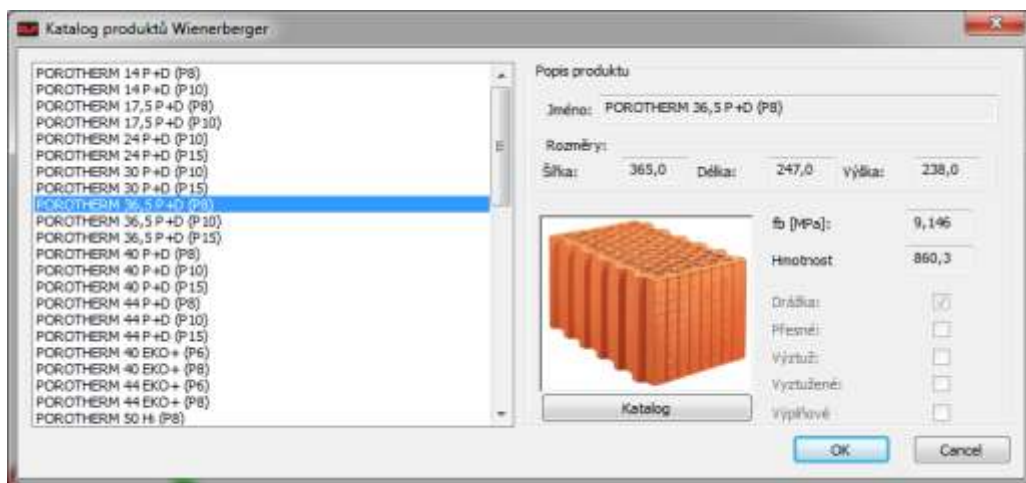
Katalog produktů Wienerberger

POROTHERM 14 P+D (P8)
POROTHERM 14 P+D (P10)
POROTHERM 17,5 P+D (P8)
POROTHERM 17,5 P+D (P10)
POROTHERM 24 P+D (P10)
POROTHERM 24 P+D (P15)
POROTHERM 30 P+D (P10)
POROTHERM 30 P+D (P15)
POROTHERM 36,5 P+D (P8)
POROTHERM 36,5 P+D (P10)
POROTHERM 36,5 P+D (P15)
POROTHERM 40 P+D (P8)
POROTHERM 40 P+D (P10)
POROTHERM 40 P+D (P15)
POROTHERM 44 P+D (P8)
POROTHERM 44 P+D (P10)
POROTHERM 44 P+D (P15)
POROTHERM 40 EKO+ (P6)
POROTHERM 40 EKO+ (P8)
POROTHERM 44 EKO+ (P6)
POROTHERM 44 EKO+ (P8)
POROTHERM 50 Hi (P8)

Popis produktu

Jméno: POROTHERM 36,5 P+D (P8)

Rozměry:

| Šířka: | 365,0 | Délka: | 247,0 | Výška: | 238,0 |
|---|---|---|---|---|---|

fb [MPa]: 9,146

Hmotnost 860,3

Drážka:
Přesné:
Výztuž:
Vyztužené:
Výplňové

Katalog

OK
Cancel